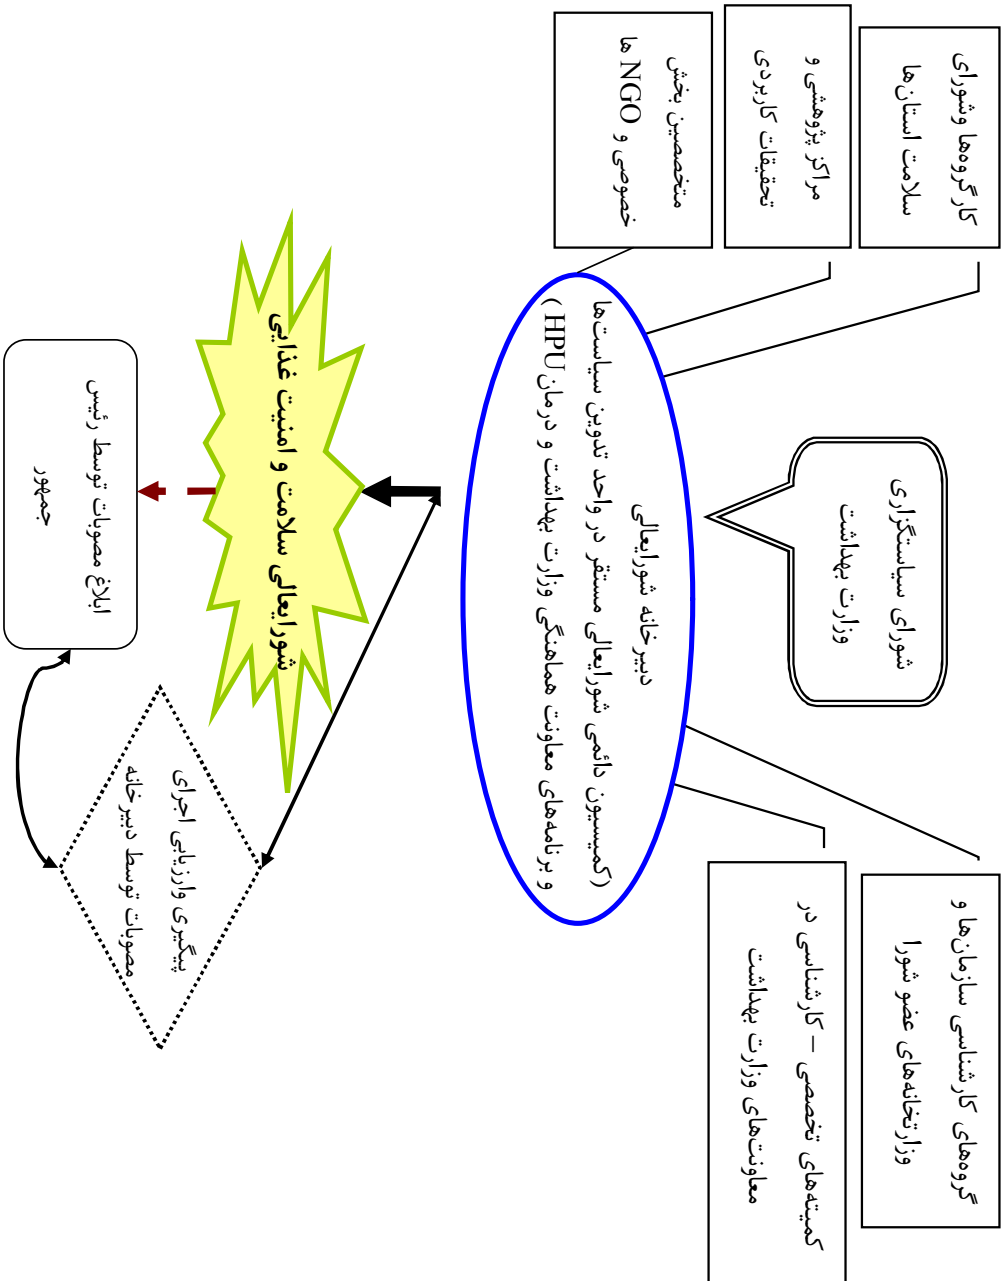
کارگروه‌ها وشورای سلامت استان‌ها

مراکز پژوهشی و تحقیقات کاربردی

متخصصین بخش خصوصی و NGO ها

شورای سیاستگذاری وزارت بهداشت

دبیرخانه شورایعالی
(کمیسیون دائمی شورایعالی مستقر در واحد تدوین سیاست‌ها
و برنامه‌های معاونت هماهنگی وزارت بهداشت و درمان HPU )

گروههای کارشناسی سازمان‌ها و وزارتخانه‌های عضو شورا

کمیته‌های تخصصی – کارشناسی در معاونت‌های وزارت بهداشت

شورایعالی سلامت و امنیت غذایی

ابلاغ مصوبات توسط رئیس جمهور

پیگیری وارزیابی اجرای مصوبات توسط دبیرخانه